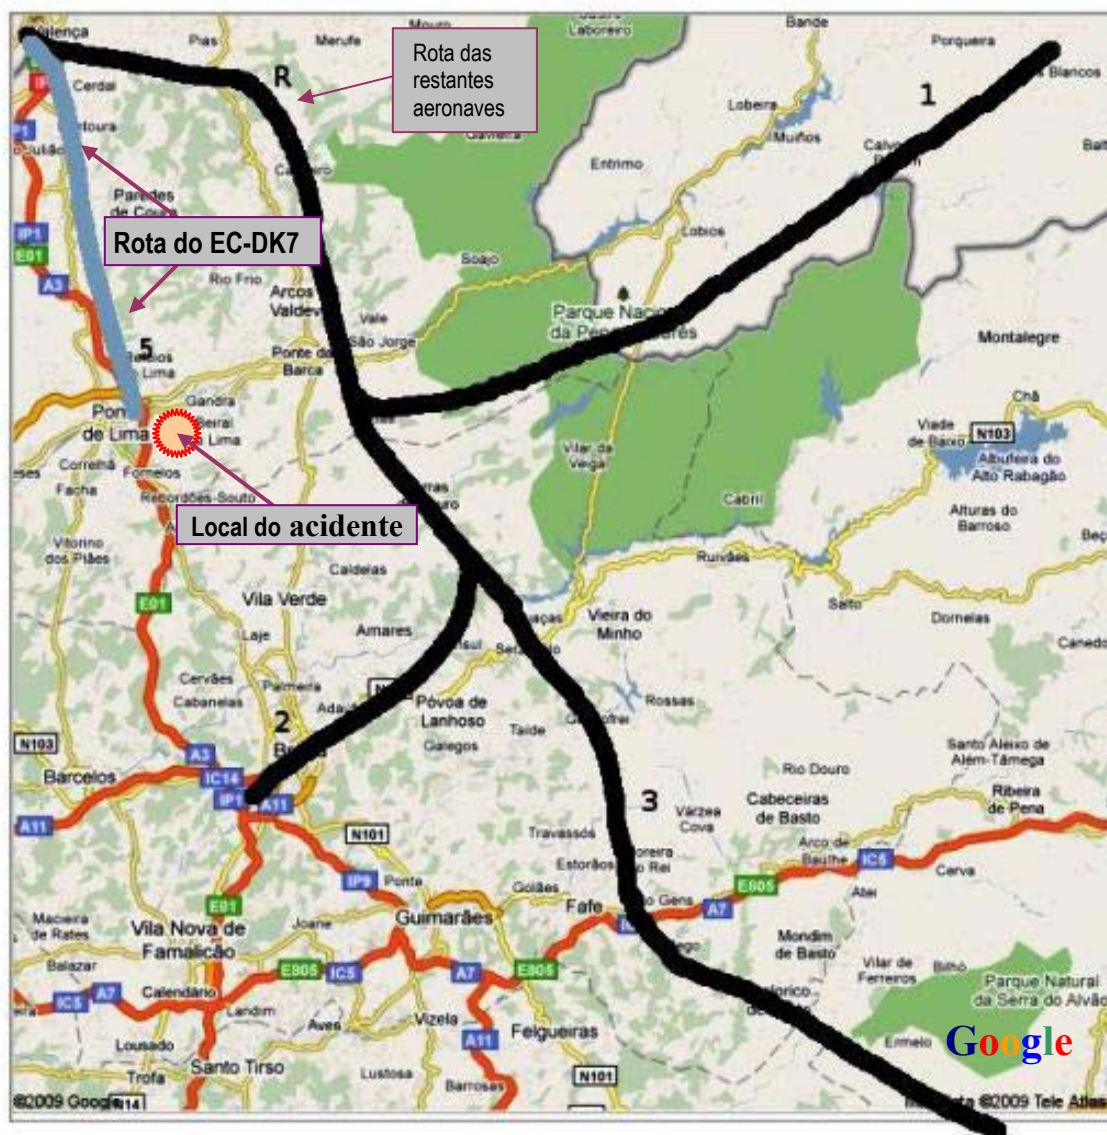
Rota das restantes aeronaves

Rota do EC-DK7

Local do acidente

R

1

2

3

5

Valença
Pias
Merufe
Mouro
Laboreiro
Bande
Porquera
Blancos
Cerdal
Lobeira
Muños
Calvos
Entrimo
Lobios
Paredes de Coura
Soajo
Rio Frio
Arcos de Valdevez
Vale
São Jorge
Parque Nacional da Peneda-Gerês
Montalegre
Ponte da Barca
Lima
Gandra
Ponte de Lima
Seixas
Correlhã
Fornelos
Facha
Recordões-Souto
Vilar da Veiga
Cabril
Viade de Baixo
N103
Albufeira do Alto Rabagão
Alturas do Barroso
Chã
Vitorino dos Piães
Caldelas
Ruivães
Vila Verde
Vieira do Minho
Salto
Dornelas
Laje
Amares
E01
Cervães
Cabanelas
Palmeira
Póvoa de Lanhoso
Galegos
Taide
Rossas
N103
Barcelos
A3
IC14
IP1
A11
Braga
Santo Aleixo de Além-Tâmega
Rio Douro
Cabeceiras de Basto
Várzea Cova
Ribeira de Pena
N101
Travassós
Estorãos
Arco de Baúlhe
IC5
Cerva
IP9
Ponte
Golães
Fafe
A7
E805
Atei
Macieira de Rates
Vila Nova de Famalicão
Joane
Guimarães
Mondim de Basto
Vilar de Ferreiros
Bilhó
Parque Natural da Serra do Alvão
Balazar
IC5
A7
Calendário
E805
IC5
Landim
Aves
Vizela
Felgueiras
A11
Ermelo
Lousado
Santo Tirso
Trofa
Lustosa
Barrosas
N101
©2009 Google
N14
©2009 Tele Atlas
Google